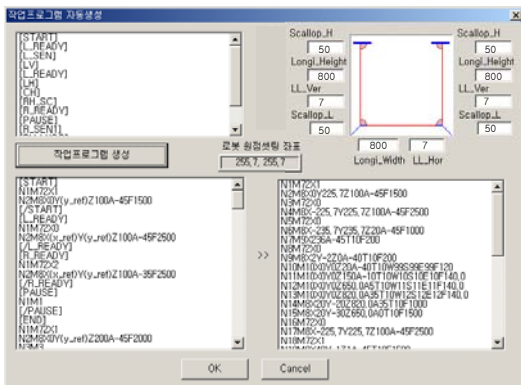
작업프로그램 자동생성

[START]
[L_READY]
[L_SEN]
[LV]
[L_READY]
[LH]
[CH]
[RH_SC]
[R_READY]
[PAUSE]
[R_SEN1]

Scallop_H
50
Longi_Height
800
LL_Ver
7
Scallop_L
50

Scallop_H
50
Longi_Height
800
LL_Ver
7
Scallop_L
50

800
7
Longi_Width
LL_Hor

작업프로그램 생성

로봇 원점센싱 좌표
255.7, 255.7

[START]
N1M72X1
N2M8X0Y(y_ref)Z100A-45F1500
[/START]
[L_READY]
N1M72X0
N2M8X(x_ref)Y(y_ref)Z100A-45F2500
[/L_READY]
[R_READY]
N1M72X2
N2M8X(x_ref)Y(y_ref)Z100A-35F2500
[/R_READY]
[PAUSE]
N1M1
[/PAUSE]
[END]
N1M72X1
N2M8X0Y(y_ref)Z200A-45F2000
N3M3

>>

N1M72X1
N2M8X0Y225.7Z100A-45F1500
N3M72X0
N4M8X-225.7Y225.7Z100A-45F2500
N5M72X0
N6M8X-235.7Y235.7Z20A-45F1000
N7M5X236A-45T10F200
N8M72X0
N9M8X2Y-2Z0A-40T10F200
N10M10X0Y0Z20A-40T10W9S9S9F9F120
N11M10X0Y0Z150A-10T10W10S10E10F140.0
N12M10X0Y0Z650.0A5T10W11S11E11F140.0
N13M10X0Y0Z820.0A35T10W12S12E12F140.0
N14M8X20Y-20Z820.0A35T10F1000
N15M8X20Y-30Z650.0A0T10F1500
N16M72X0
N17M8X-225.7Y225.7Z100A-45F2500
N18M72X1

OK
Cancel